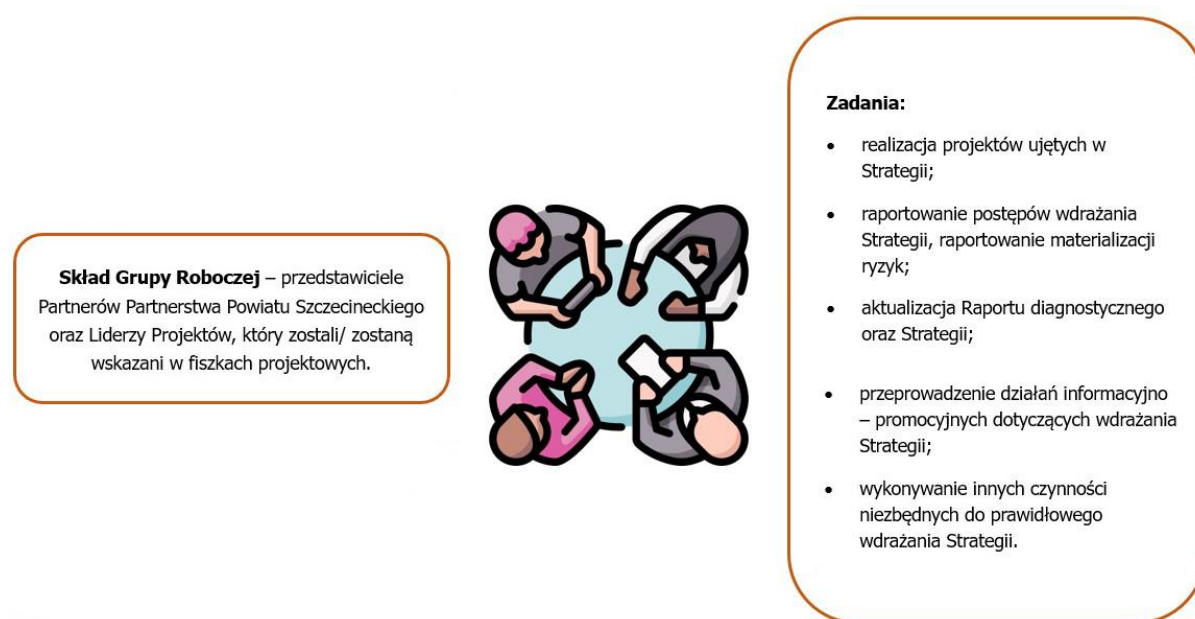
**Skład Grupy Roboczej** – przedstawiciele Partnerów Partnerstwa Powiatu Szczecineckiego oraz Liderzy Projektów, który zostali/ zostaną wskazani w fiszkach projektowych.

**Zadania:**

- realizacja projektów ujętych w Strategii;
- raportowanie postępów wdrażania Strategii, raportowanie materializacji ryzyk;
- aktualizacja Raportu diagnostycznego oraz Strategii;
- przeprowadzenie działań informacyjno – promocyjnych dotyczących wdrażania Strategii;
- wykonywanie innych czynności niezbędnych do prawidłowego wdrażania Strategii.